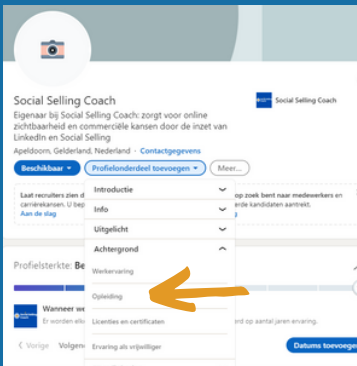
Social Selling Coach

Eigenaar bij Social Selling Coach: zorgt voor online zichtbaarheid en commerciële kansen door de inzet van LinkedIn en Social Selling

Apeldoorn, Gelderland, Nederland · Contactgegevens

Social Selling Coach

Beschikbaar

Profielonderdeel toevoegen

Meer...

Laat recruiters zien d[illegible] carrièrekansen. U bep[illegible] Aan de slag

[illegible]op zoek bent naar medewerkers en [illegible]e kandidaten aantrekt.

Introductie

Info

Uitgelicht

Achtergrond

Werkervaring

Opleiding

Licenties en certificaten

Ervaring als vrijwilliger

Profielsterkte: Be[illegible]

Wanneer we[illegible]

Er worden all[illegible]

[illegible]op aantal jaren ervaring.

Vorige

Volgen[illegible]

Datums toevoegen